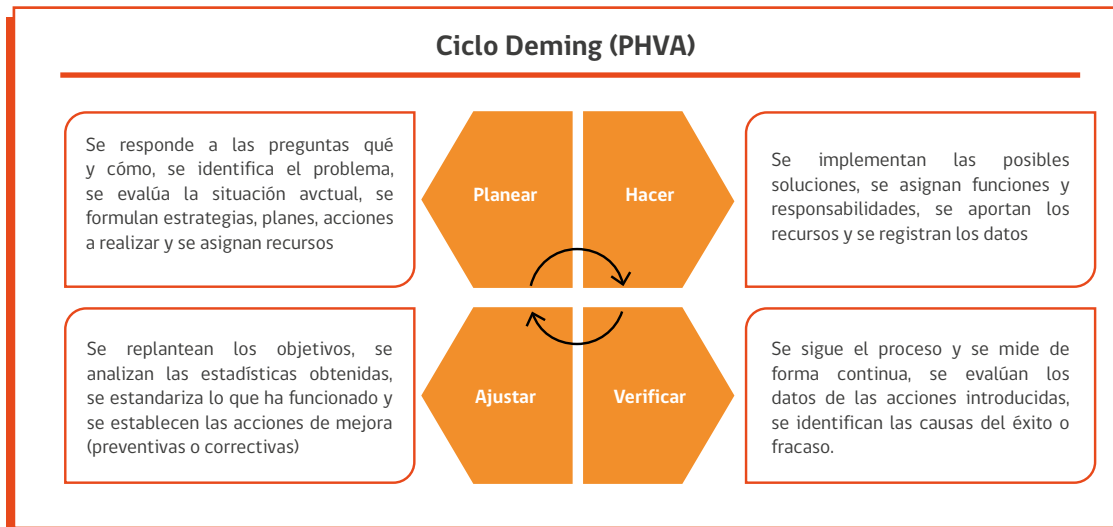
Ciclo Deming (PHVA)

Se responde a las preguntas qué y cómo, se identifica el problema, se evalúa la situación avctual, se formulan estrategias, planes, acciones a realizar y se asignan recursos

Planear

Hacer

Se implementan las posibles soluciones, se asignan funciones y responsabilidades, se aportan los recursos y se registran los datos

Se replantean los objetivos, se analizan las estadísticas obtenidas, se estandariza lo que ha funcionado y se establecen las acciones de mejora (preventivas o correctivas)

Ajustar

Verificar

Se sigue el proceso y se mide de forma continua, se evalúan los datos de las acciones introducidas, se identifican las causas del éxito o fracaso.